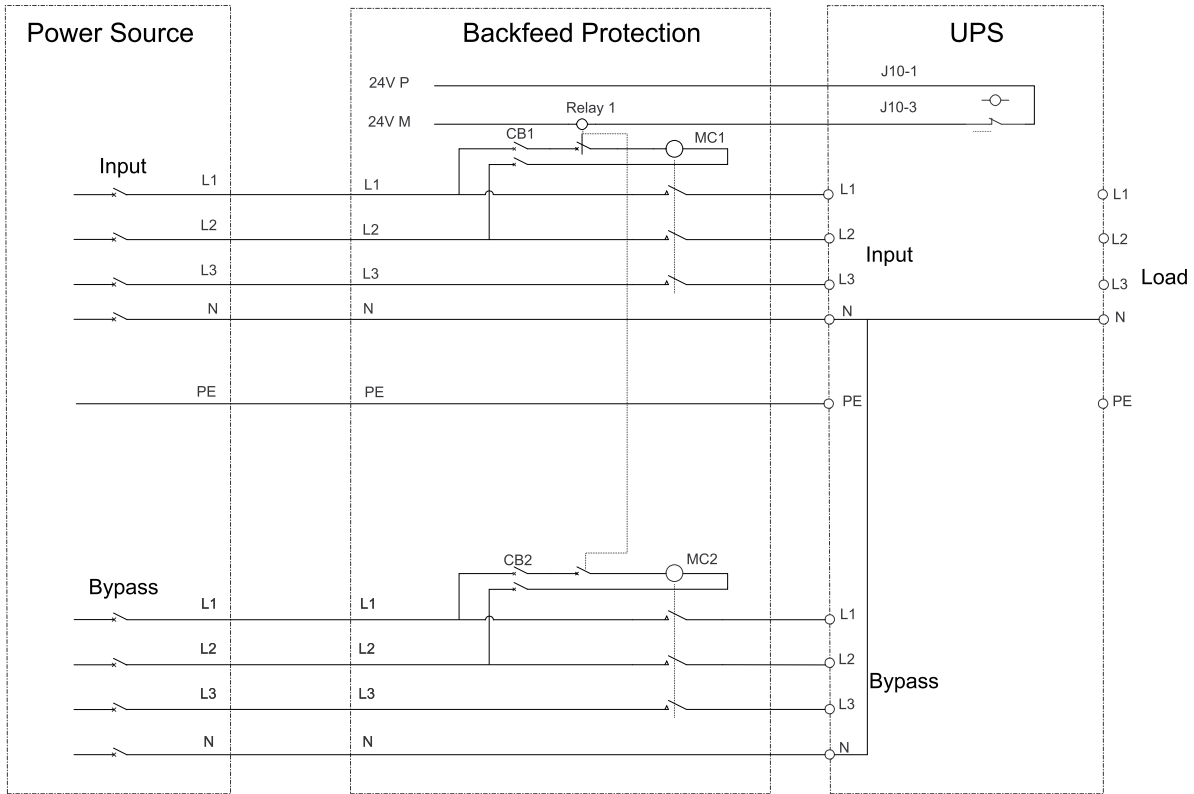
Power Source

Backfeed Protection

UPS

24V P

J10-1

24V M

Relay 1

J10-3

CB1

MC1

Input

L1

L1

L1

L1

L2

L2

L2

L2

Input

L3

L3

L3

L3

Load

N

N

N

N

PE

PE

PE

PE

CB2

MC2

Bypass

L1

L1

L1

L2

L2

L2

Bypass

L3

L3

L3

N

N

N